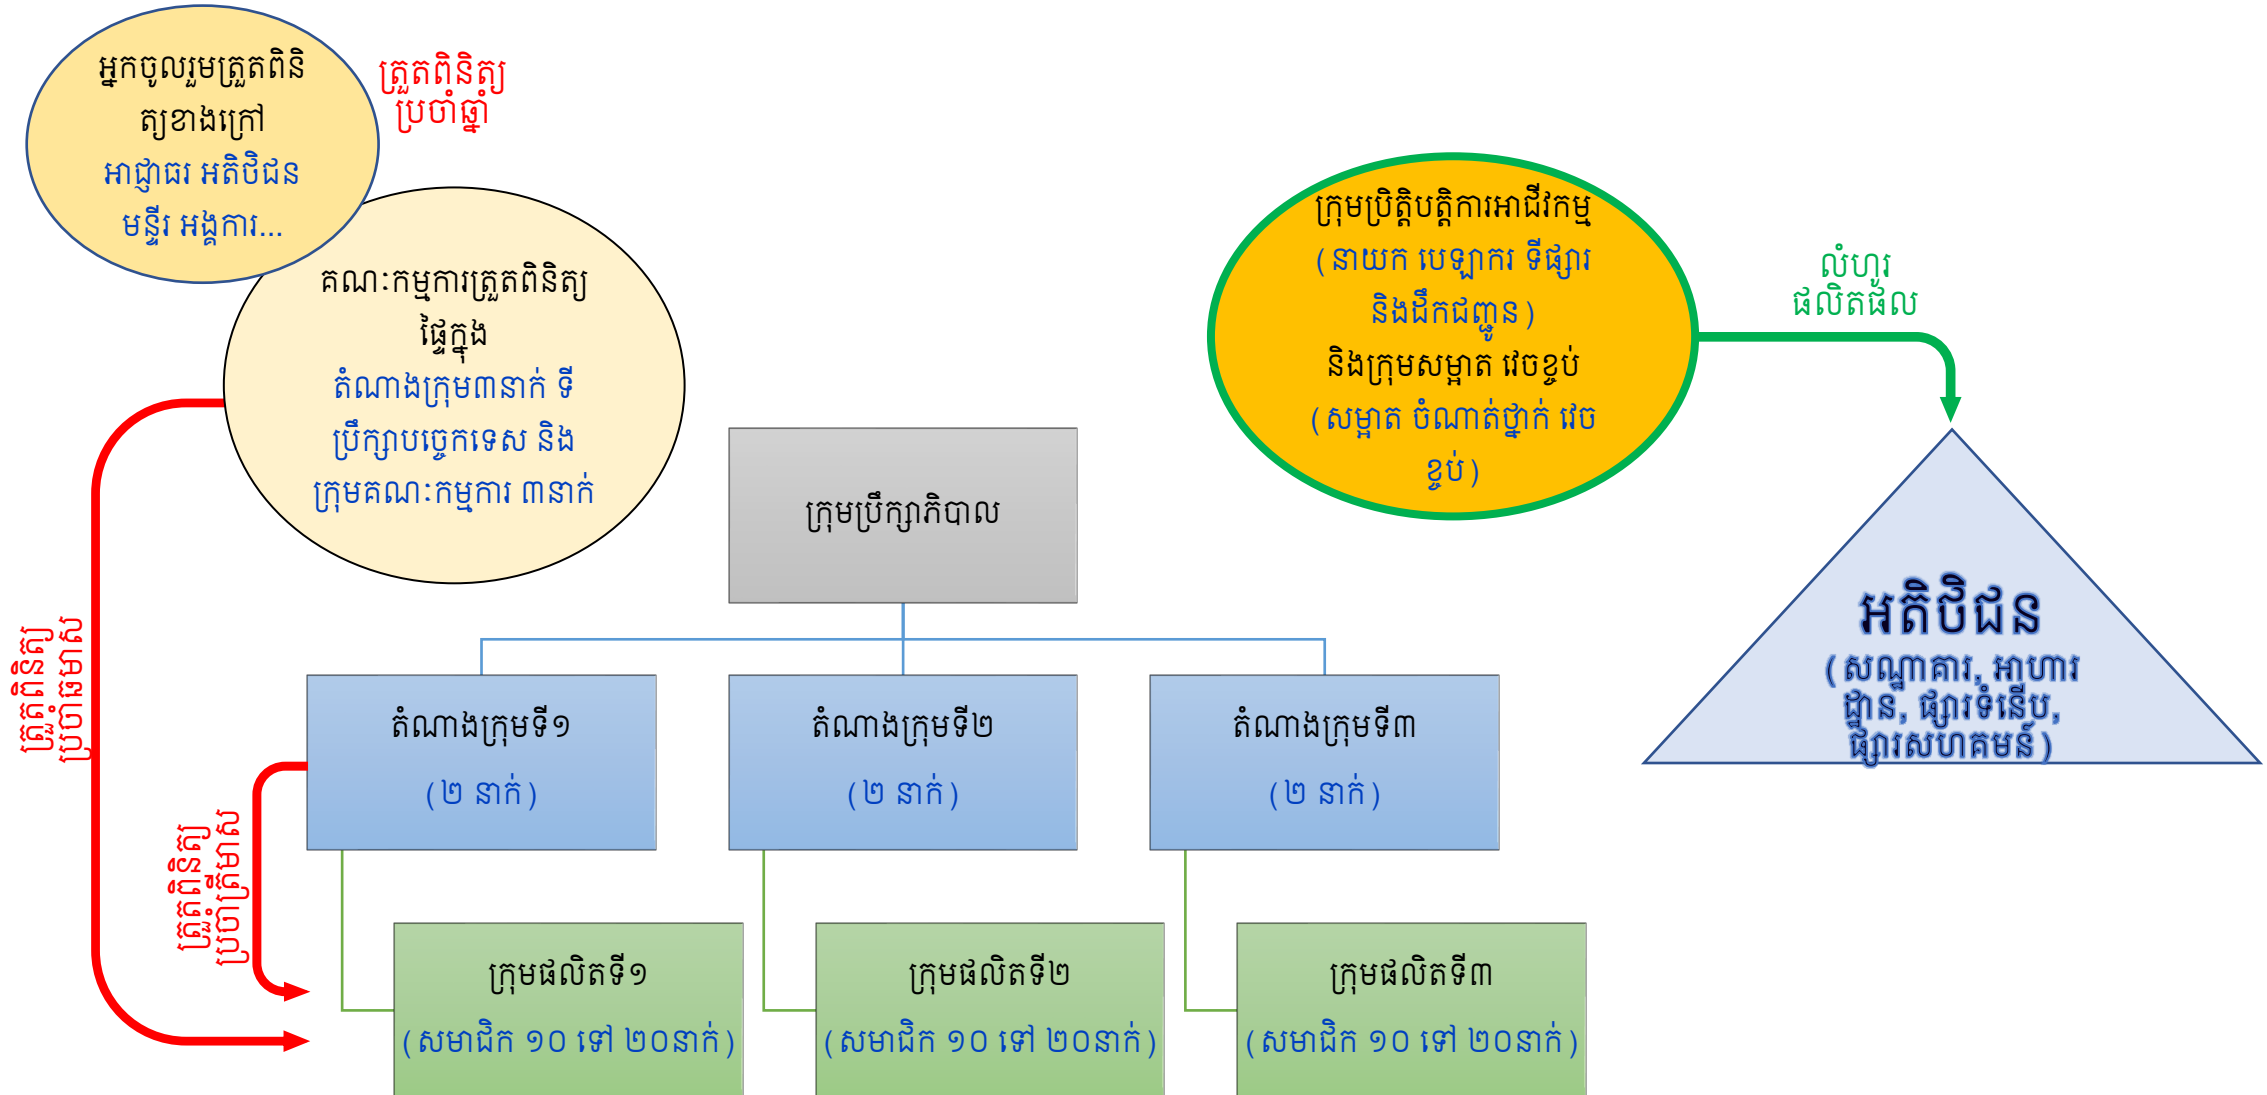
អ្នកចូលរួមត្រួតពិនិត្យខាងក្រៅ
អាជ្ញាធរ អតិថិជន មន្ទីរ អង្គការ...

ត្រួតពិនិត្យ ប្រចាំឆ្នាំ

គណៈកម្មការត្រួតពិនិត្យផ្ទៃក្នុង
តំណាងក្រុម៣នាក់ ទីប្រឹក្សាបច្ចេកទេស និង ក្រុមគណៈកម្មការ ៣នាក់

ក្រុមប្រតិបត្តិការអាជីវកម្ម
(នាយក បេឡាករ ទីផ្សារ និងដឹកជញ្ជូន)
និងក្រុមសម្អាត វេចខ្ចប់
(សម្អាត ចំណាត់ថ្នាក់ វេចខ្ចប់)

លំហូរ ផលិតផល

ក្រុមប្រឹក្សាភិបាល

អតិថិជន
(សណ្ឋាគារ, អាហារដ្ឋាន, ផ្សារទំនើប, ផ្សារសហគមន៍)

ត្រួតពិនិត្យ ប្រចាំឆមាស

តំណាងក្រុមទី១
(២ នាក់)

តំណាងក្រុមទី២
(២ នាក់)

តំណាងក្រុមទី៣
(២ នាក់)

ត្រួតពិនិត្យ ប្រចាំត្រីមាស

ក្រុមផលិតទី១
(សមាជិក ១០ ទៅ ២០នាក់)

ក្រុមផលិតទី២
(សមាជិក ១០ ទៅ ២០នាក់)

ក្រុមផលិតទី៣
(សមាជិក ១០ ទៅ ២០នាក់)